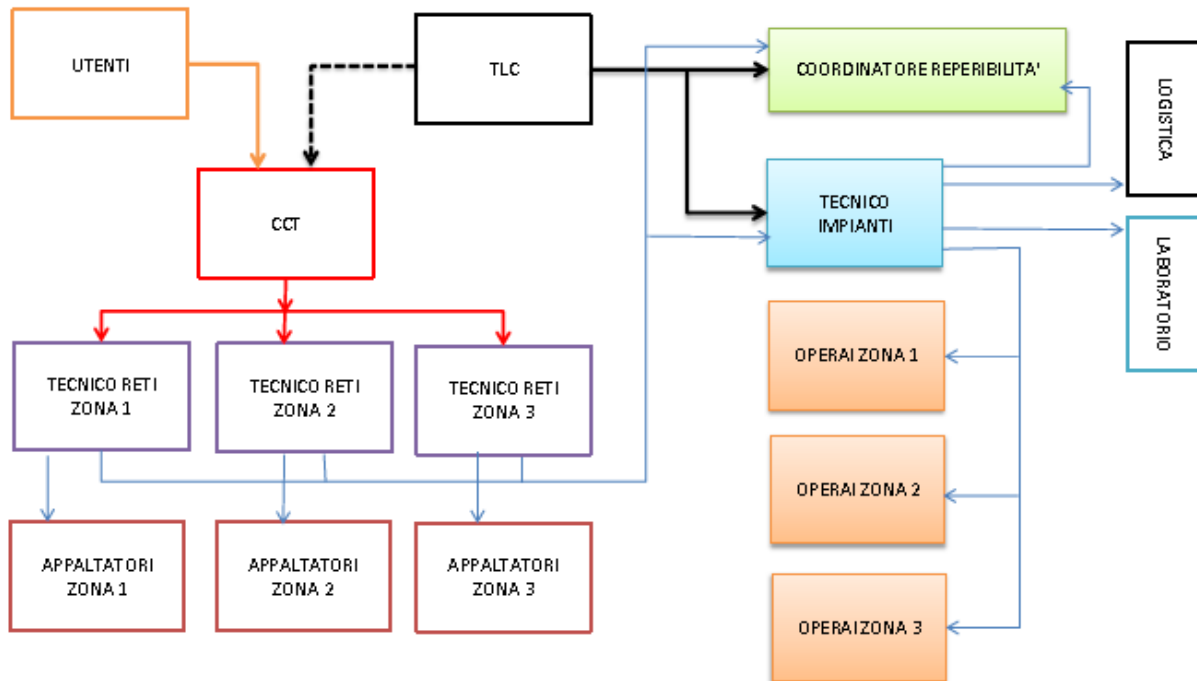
UTENTI

TLC

COORDINATORE REPERIBILITA'

LOGISTICA

CCT

TECNICO IMPIANTI

LABORATORIO

OPERAI ZONA 1

TECNICO RETI ZONA 1

TECNICO RETI ZONA 2

TECNICO RETI ZONA 3

OPERAI ZONA 2

APPALTATORI ZONA 1

APPALTATORI ZONA 2

APPALTATORI ZONA 3

OPERAI ZONA 3